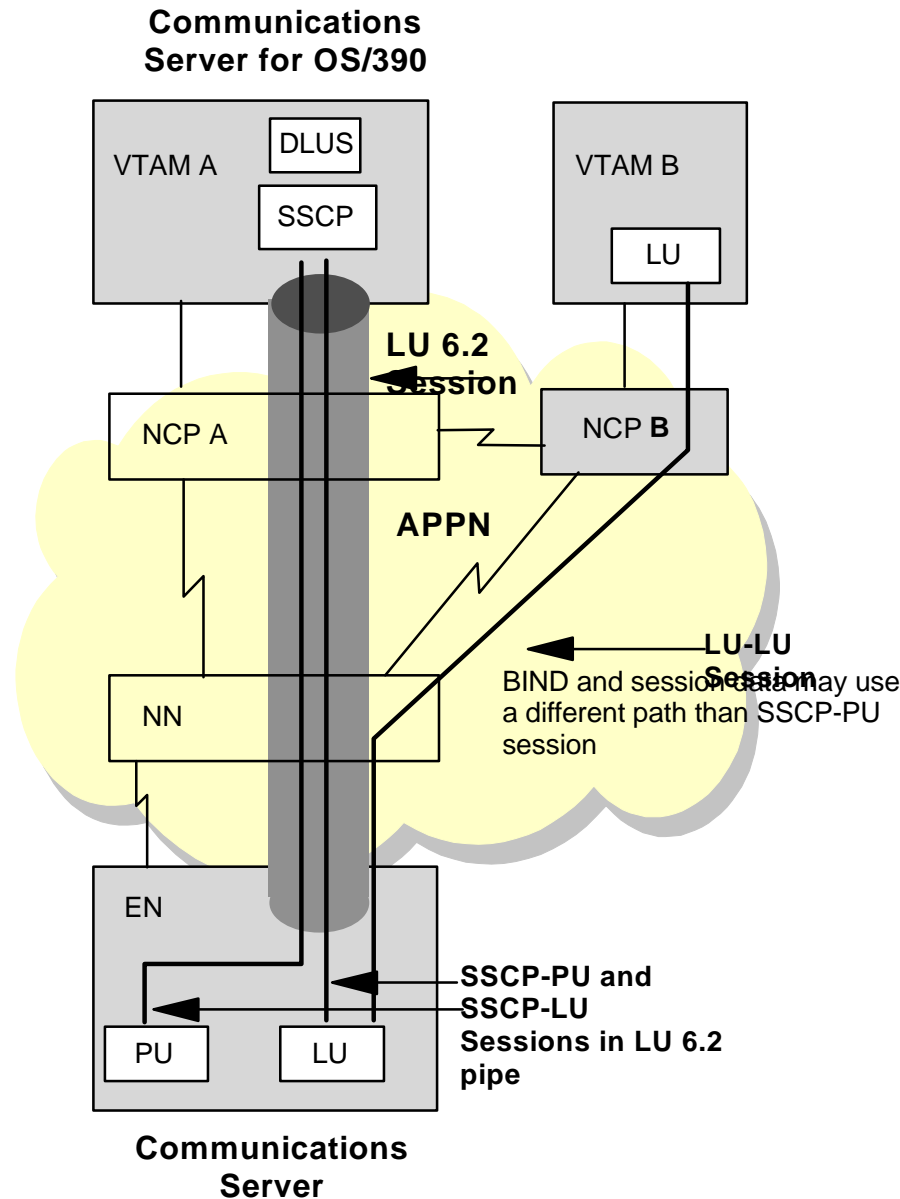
Communications Server for OS/390

VTAM A

DLUS

SSCP

VTAM B

LU

LU 6.2 Session

NCP A

NCP B

APPN

LU-LU Session

BIND and session data may use a different path than SSCP-PU session

NN

EN

SSCP-PU and SSCP-LU Sessions in LU 6.2 pipe

PU

LU

Communications Server